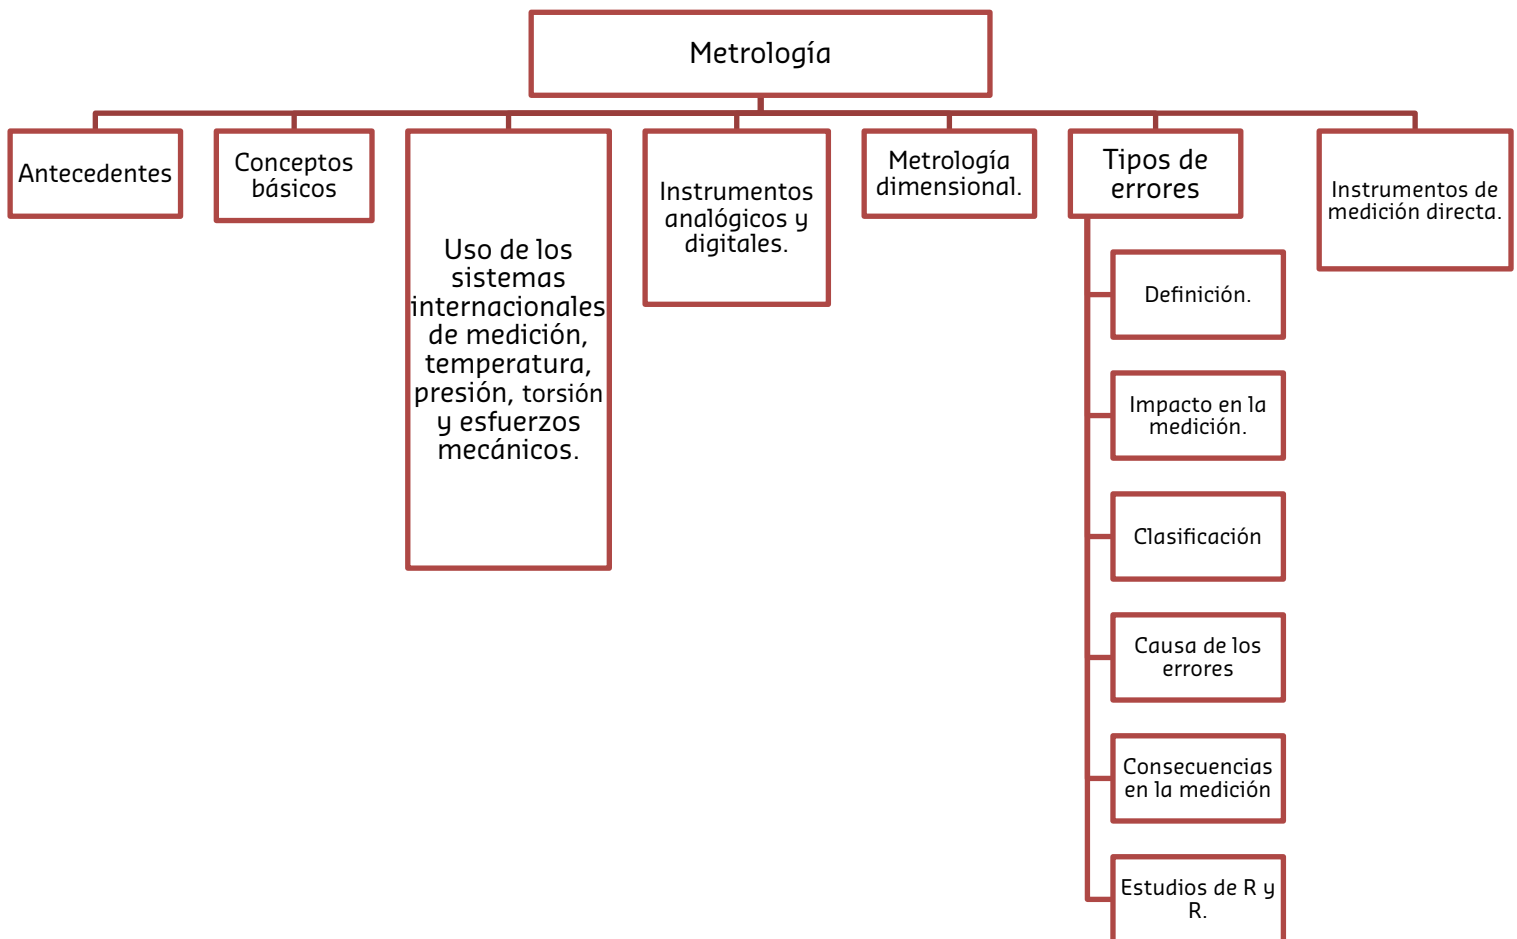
Metrología

Antecedentes

Conceptos básicos

Uso de los sistemas internacionales de medición, temperatura, presión, torsión y esfuerzos mecánicos.

Instrumentos analógicos y digitales.

Metrología dimensional.

Tipos de errores

Definición.

Impacto en la medición.

Clasificación

Causa de los errores

Consecuencias en la medición

Estudios de R y R.

Instrumentos de medición directa.